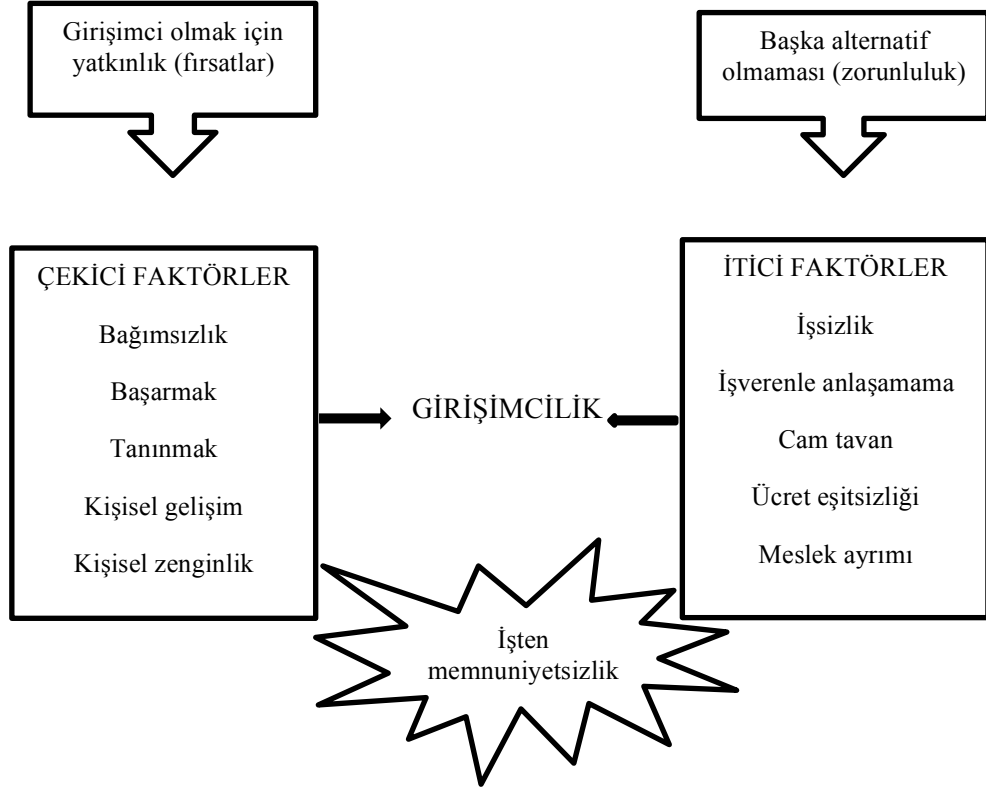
Girişimci olmak için yatkınlık (fırsatlar)

Başka alternatif olmaması (zorunluluk)

ÇEKİCİ FAKTÖRLER

Bağımsızlık

Başarmak

Tanınmak

Kişisel gelişim

Kişisel zenginlik

GİRİŞİMCİLİK

İTİCİ FAKTÖRLER

İşsizlik

İşverenle anlaşamama

Cam tavan

Ücret eşitsizliği

Meslek ayrımı

İşten memnuniyetsizlik